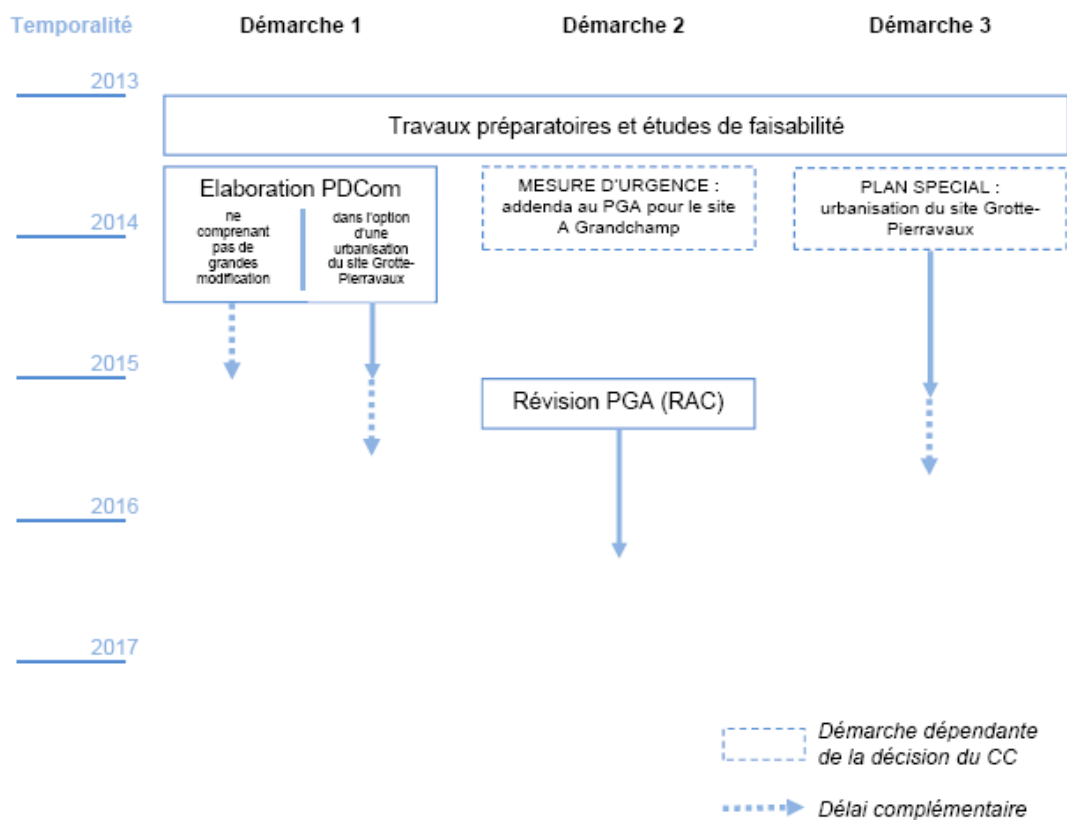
Temporalité

Démarche 1

Démarche 2

Démarche 3

2013

Travaux préparatoires et études de faisabilité

2014

Elaboration PDCom

ne comprenant pas de grandes modification

dans l'option d'une urbanisation du site Grotte-Pierravaux

MESURE D'URGENCE : addenda au PGA pour le site A Grandchamp

PLAN SPECIAL : urbanisation du site Grotte-Pierravaux

2015

Révision PGA (RAC)

2016

2017

Démarche dépendante de la décision du CC

Délai complémentaire